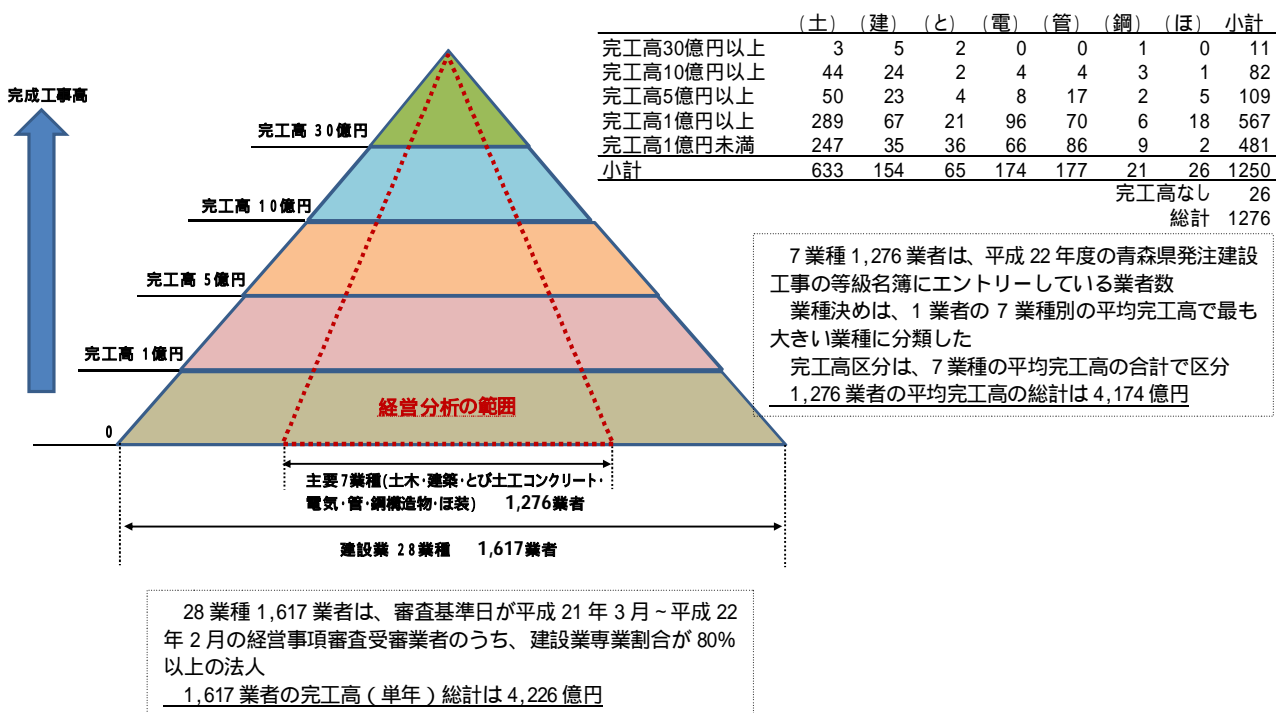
完成工事高

完工高 30億円

完工高 10億円

完工高 5億円

完工高 1億円

0

経営分析の範囲

主要7業種(土木・建築・とび土工コンクリート・電気・管・鋼構造物・ほ装)　1,276業者

建設業 28業種　1,617業者

| | (土) | (建) | (と) | (電) | (管) | (鋼) | (ほ) | 小計 |
|---|---|---|---|---|---|---|---|---|
| 完工高30億円以上 | 3 | 5 | 2 | 0 | 0 | 1 | 0 | 11 |
| 完工高10億円以上 | 44 | 24 | 2 | 4 | 4 | 3 | 1 | 82 |
| 完工高5億円以上 | 50 | 23 | 4 | 8 | 17 | 2 | 5 | 109 |
| 完工高1億円以上 | 289 | 67 | 21 | 96 | 70 | 6 | 18 | 567 |
| 完工高1億円未満 | 247 | 35 | 36 | 66 | 86 | 9 | 2 | 481 |
| 小計 | 633 | 154 | 65 | 174 | 177 | 21 | 26 | 1250 |
| | | | | | | | 完工高なし | 26 |
| | | | | | | | 総計 | 1276 |

7業種1,276業者は、平成22年度の青森県発注建設工事の等級名簿にエントリーしている業者数
業種決めは、1業者の7業種別の平均完工高で最も大きい業種に分類した
完工高区分は、7業種の平均完工高の合計で区分
1,276業者の平均完工高の総計は4,174億円

28業種1,617業者は、審査基準日が平成21年3月~平成22年2月の経営事項審査受審業者のうち、建設業専業割合が80%以上の法人
1,617業者の完工高（単年）総計は4,226億円